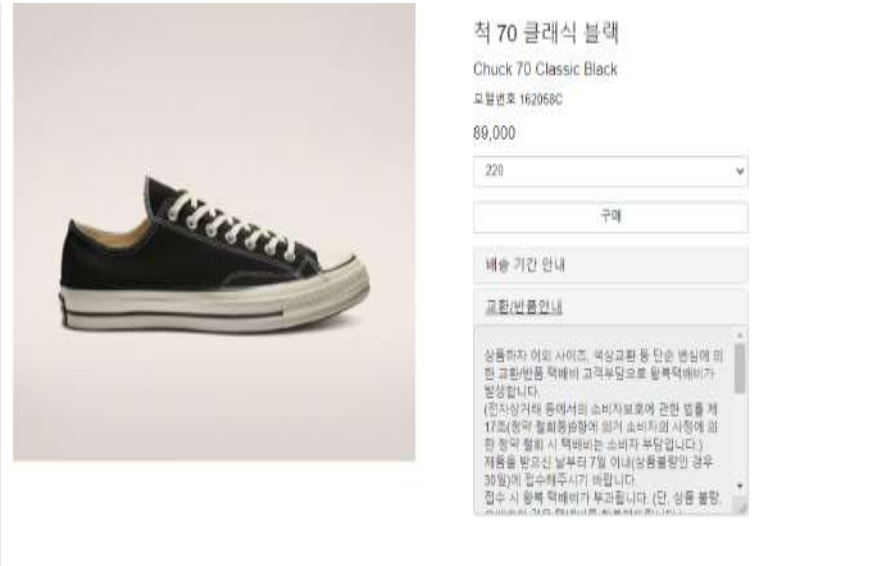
척 70 클래식 블랙

Chuck 70 Classic Black

모델번호 162058C

89,000

220

구매

배송 기간 안내

교환/반품안내

상품하자 이외 사이즈, 색상교환 등 단순 변심에 의한 교환/반품 택배비 고객부담으로 왕복택배비가 발생합니다.
(전자상거래 등에서의 소비자보호에 관한 법률 제17조(청약 철회등)9항에 의거 소비자의 사정에 의한 청약 철회 시 택배비는 소비자 부담입니다.)
제품을 받으신 날부터 7일 이내(상품불량인 경우 30일)에 접수해주시기 바랍니다.
접수 시 왕복 택배비가 부과됩니다. (단, 상품 불량, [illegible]